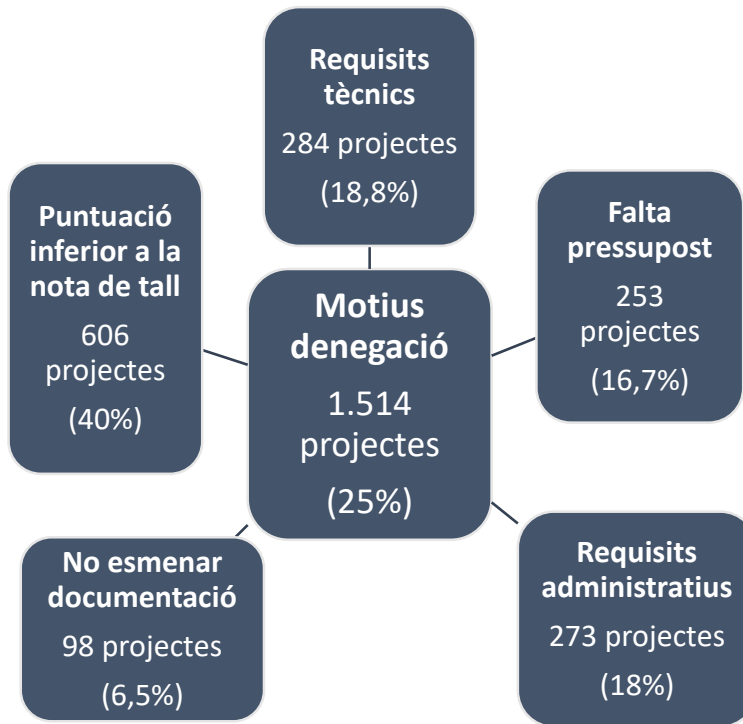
**Requisits tècnics**
284 projectes
(18,8%)

**Puntuació inferior a la nota de tall**
606 projectes
(40%)

**Motius denegació**
1.514 projectes
(25%)

**Falta pressupost**
253 projectes
(16,7%)

**No esmenar documentació**
98 projectes
(6,5%)

**Requisits administratius**
273 projectes
(18%)